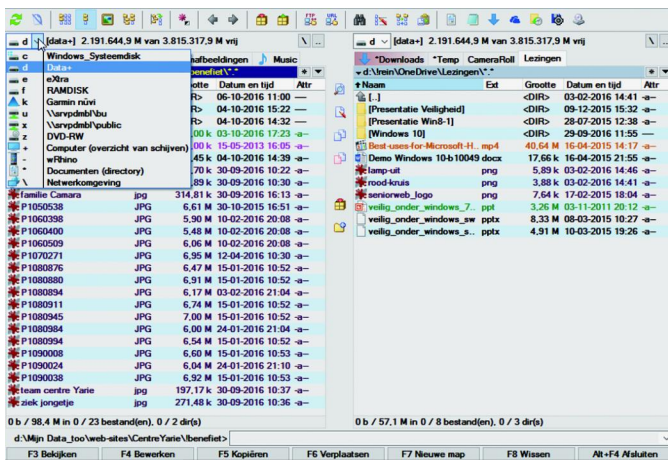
d [data+] 2.191.644,9 M van 3.815.317,9 M vrij \ ..
c Windows_Systeemdisk
d Data+
e eXtra
f RAMDISK
k Garmin nüvi
u \\srvpdmbl\bu
x \\srvpdmbl\public
z DVD-RW
Computer (overzicht van schijven)
wRhino
Documenten (directory)
Netwerkomgeving
afbeeldingen Music
benefiet\*.*
Datum en tijd Attr
06-10-2016 11:00 —
04-10-2016 15:22 —
04-10-2016 14:32 —
00 k 03-10-2016 17:23 -a-
00 k 15-05-2013 16:05 -a-
45 k 04-10-2016 14:39 -a-
70 k 30-09-2016 10:22 -a-
89 k 30-09-2016 10:30 -a-

| Naam | Ext | Grootte | Datum en tijd |
|---|---|---|---|
| familie Camara | jpg | 314,81 k | 30-09-2016 16:13 -a- |
| P1050538 | JPG | 6,61 M | 30-09-2016 16:51 -a- |
| P1060398 | JPG | 5,90 M | 10-02-2016 20:08 -a- |
| P1060400 | JPG | 5,48 M | 10-02-2016 20:08 -a- |
| P1060509 | JPG | 6,06 M | 10-02-2016 20:08 -a- |
| P1070271 | JPG | 6,95 M | 12-04-2016 10:30 -a- |
| P1080876 | JPG | 6,47 M | 15-01-2016 10:52 -a- |
| P1080880 | JPG | 6,91 M | 15-01-2016 10:52 -a- |
| P1080894 | JPG | 6,17 M | 03-02-2016 21:04 -a- |
| P1080911 | JPG | 6,74 M | 15-01-2016 10:52 -a- |
| P1080945 | JPG | 7,00 M | 15-01-2016 10:52 -a- |
| P1080984 | JPG | 6,00 M | 24-01-2016 21:04 -a- |
| P1080994 | JPG | 6,54 M | 15-01-2016 10:52 -a- |
| P1090008 | JPG | 6,60 M | 15-01-2016 10:53 -a- |
| P1090024 | JPG | 6,09 M | 24-01-2016 21:10 -a- |
| P1090038 | JPG | 6,04 M | 15-01-2016 10:53 -a- |
| team centre Yarie | jpg | 197,17 k | 30-09-2016 17:39 -a- |
| ziek jongetje | jpg | 271,48 k | 30-09-2016 10:36 -a- |

0 b / 98,4 M in 0 / 23 bestand(en), 0 / 2 dir(s)

d [data+] 2.191.644,9 M van 3.815.317,9 M vrij \ ..
*Downloads *Temp CameraRoll Lezingen
d:\rein\OneDrive\Lezingen\*.*

| Naam | Ext | Grootte | Datum en tijd | Attr |
|---|---|---|---|---|
| [..] | | <DIR> | 03-02-2016 14:41 | — |
| [Presentatie Veiligheid] | | <DIR> | 09-12-2015 15:32 | -a- |
| [Presentatie Win8-1] | | <DIR> | 28-07-2015 12:38 | -a- |
| [Windows 10] | | <DIR> | 29-09-2016 11:55 | — |
| Best-uses-for-Microsoft-H... | mp4 | 40,64 M | 16-04-2015 14:17 | -a- |
| Demo Windows 10-b10049 | docx | 17,66 k | 16-04-2015 21:55 | -a- |
| lamp-uit | png | 5,89 k | 03-02-2016 14:46 | -a- |
| rood-kruis | png | 3,88 k | 03-02-2016 14:41 | -a- |
| seniorweb_logo | png | 7,64 k | 17-02-2015 18:04 | -a- |
| veilig_onder_windows_7... | ppt | 3,26 M | 03-11-2011 20:12 | -a- |
| veilig_onder_windows_sw | pptx | 8,33 M | 08-03-2015 10:27 | -a- |
| veilig_onder_windows_s... | pptx | 4,91 M | 10-03-2015 19:26 | -a- |

0 b / 57,1 M in 0 / 8 bestand(en), 0 / 3 dir(s)

d:\Mijn Data_too\web-sites\CentreYarie\benefiet>

F3 Bekijken F4 Bewerken F5 Kopiëren F6 Verplaatsen F7 Nieuwe map F8 Wissen Alt+F4 Afsluiten